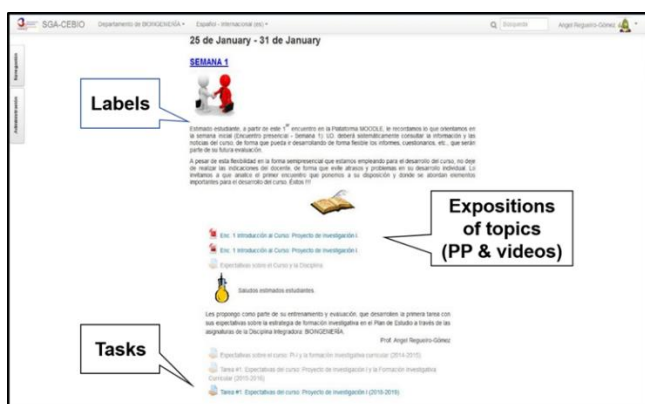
SGA-CEBIO Departamento de BIOINGENIERÍA ▾ Español - Internacional (es) ▾

Búsqueda

Angel Regueiro-Gómez

Navegación

Administración

25 de January - 31 de January

SEMANA 1

Labels

Estimado estudiante, a partir de este 1$^{er}$ encuentro en la Plataforma MOODLE, le recordamos lo que orientamos en la semana inicial (Encuentro presencial - Semana 1). UD. deberá sistemáticamente consultar la información y las noticias del curso, de forma que pueda ir desarrollando de forma flexible los informes, cuestionarios, etc., que serán parte de su futura evaluación.

A pesar de esta flexibilidad en la forma semipresencial que estamos empleando para el desarrollo del curso, no deje de realizar las indicaciones del docente, de forma que evite atrasos y problemas en su desarrollo individual. Lo invitamos a que analice el primer encuentro que ponemos a su disposición y donde se abordan elementos importantes para el desarrollo del curso. Éxitos !!!

Expositions of topics (PP & videos)

Enc. 1 Introducción al Curso: Proyecto de Investigación I.

Enc. 1 Introducción al Curso: Proyecto de Investigación I.

Expectativas sobre el Curso y la Disciplina

Saludos estimados estudiantes.

Les propongo como parte de su entrenamiento y evaluación, que desarrollen la primera tarea con sus expectativas sobre la estrategia de formación investigativa en el Plan de Estudio a través de las asignaturas de la Disciplina Integradora: BIOINGENIERÍA.

Prof. Angel Regueiro-Gómez

Tasks

Expectativas sobre el curso: PI y la formación investigativa curricular (2014-2015)

Tarea #1. Expectativas del curso: Proyecto de Investigación I y la formación investigativa Curricular (2015-2016)

Tarea #1. Expectativas del curso: Proyecto de Investigación I (2018-2019)